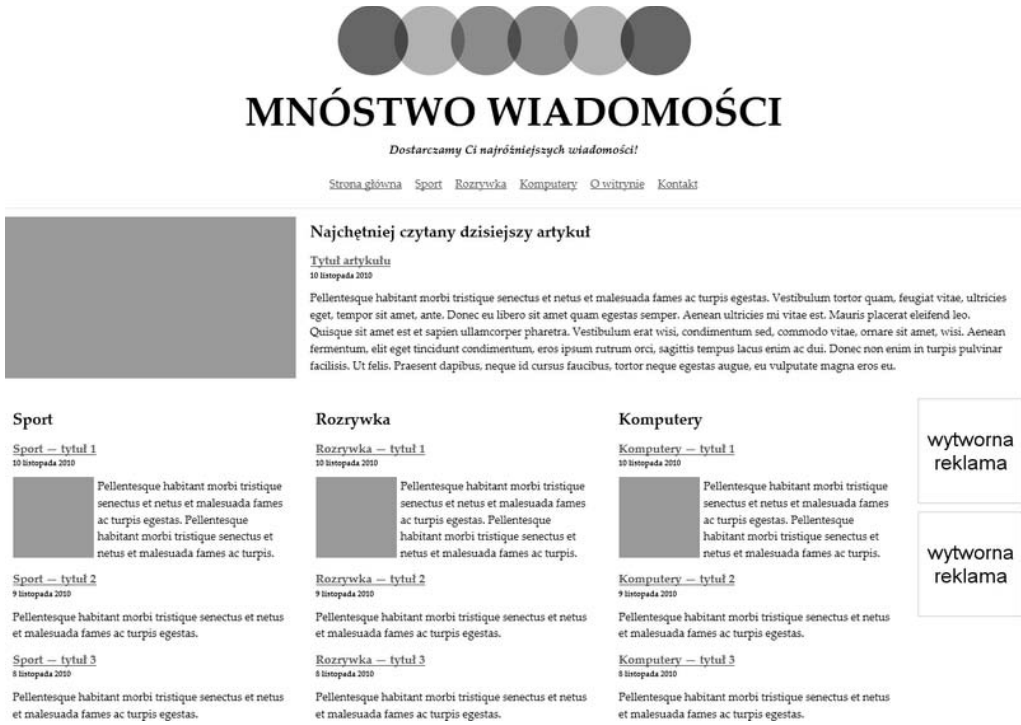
MNÓSTWO WIADOMOŚCI

Dostarczamy Ci najróżniejszych wiadomości!

Strona główna Sport Rozrywka Komputery O witrynie Kontakt

Najchętniej czytany dzisiejszy artykuł

Tytuł artykułu
10 listopada 2010

Pellentesque habitant morbi tristique senectus et netus et malesuada fames ac turpis egestas. Vestibulum tortor quam, feugiat vitae, ultricies eget, tempor sit amet, ante. Donec eu libero sit amet quam egestas semper. Aenean ultricies mi vitae est. Mauris placerat eleifend leo. Quisque sit amet est et sapien ullamcorper pharetra. Vestibulum erat wisi, condimentum sed, commodo vitae, ornare sit amet, wisi. Aenean fermentum, elit eget tincidunt condimentum, eros ipsum rutrum orci, sagittis tempus lacus enim ac dui. Donec non enim in turpis pulvinar facilisis. Ut felis. Praesent dapibus, neque id cursus faucibus, tortor neque egestas augue, eu vulputate magna eros eu.

Sport

Sport — tytuł 1
10 listopada 2010

Pellentesque habitant morbi tristique senectus et netus et malesuada fames ac turpis egestas. Pellentesque habitant morbi tristique senectus et netus et malesuada fames ac turpis.

Sport — tytuł 2
9 listopada 2010

Pellentesque habitant morbi tristique senectus et netus et malesuada fames ac turpis egestas.

Sport — tytuł 3
8 listopada 2010

Pellentesque habitant morbi tristique senectus et netus et malesuada fames ac turpis egestas.

Rozrywka

Rozrywka — tytuł 1
10 listopada 2010

Pellentesque habitant morbi tristique senectus et netus et malesuada fames ac turpis egestas. Pellentesque habitant morbi tristique senectus et netus et malesuada fames ac turpis.

Rozrywka — tytuł 2
9 listopada 2010

Pellentesque habitant morbi tristique senectus et netus et malesuada fames ac turpis egestas.

Rozrywka — tytuł 3
8 listopada 2010

Pellentesque habitant morbi tristique senectus et netus et malesuada fames ac turpis egestas.

Komputery

Komputery — tytuł 1
10 listopada 2010

Pellentesque habitant morbi tristique senectus et netus et malesuada fames ac turpis egestas. Pellentesque habitant morbi tristique senectus et netus et malesuada fames ac turpis.

Komputery — tytuł 2
9 listopada 2010

Pellentesque habitant morbi tristique senectus et netus et malesuada fames ac turpis egestas.

Komputery — tytuł 3
8 listopada 2010

Pellentesque habitant morbi tristique senectus et netus et malesuada fames ac turpis egestas.

wytworna reklama

wytworna reklama